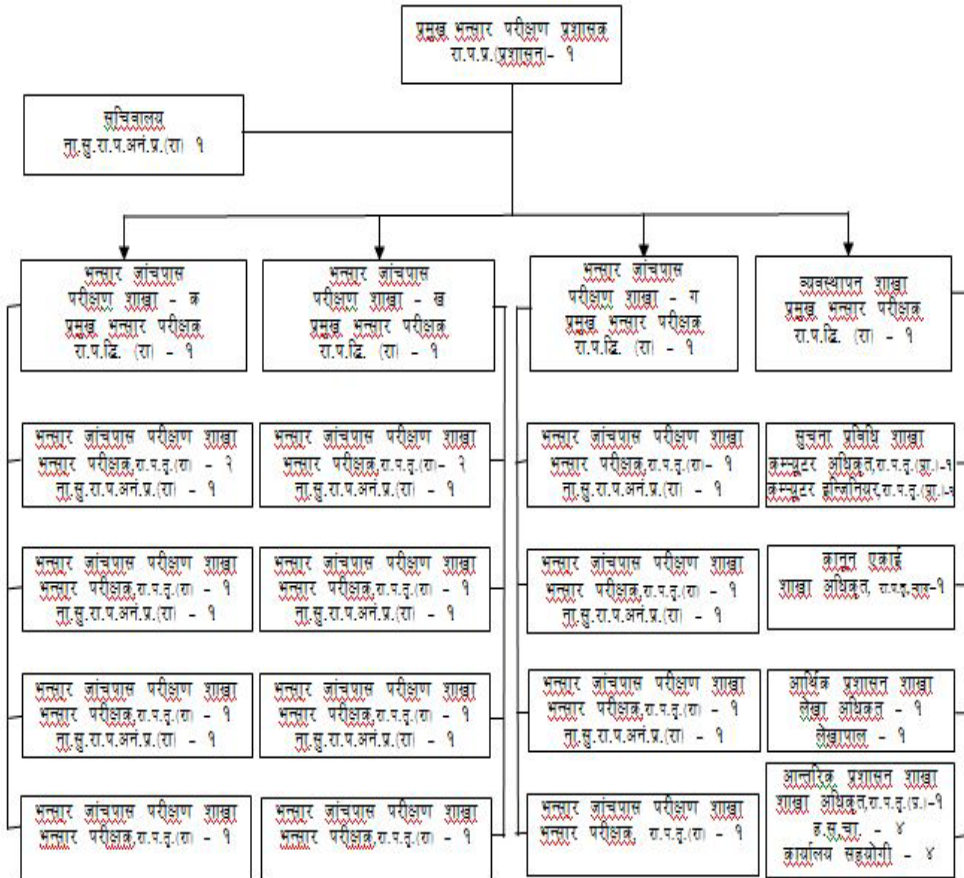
प्रमुख भन्सार परीक्षण प्रशासक
रा.प.प्र.(प्रशासन)- १

सचिवालय
ना.सु.रा.प.अनं.प्र.(रा) १

भन्सार जांचपास
परीक्षण शाखा - क
प्रमुख भन्सार परीक्षक
रा.प.द्वि. (रा) - १

भन्सार जांचपास
परीक्षण शाखा - ख
प्रमुख भन्सार परीक्षक
रा.प.द्वि. (रा) - १

भन्सार जांचपास
परीक्षण शाखा - ग
प्रमुख भन्सार परीक्षक
रा.प.द्वि. (रा) - १

व्यवस्थापन शाखा
प्रमुख भन्सार परीक्षक
रा.प.द्वि. (रा) - १

भन्सार जांचपास परीक्षण शाखा
भन्सार परीक्षक,रा.प.तृ.(रा) - २
ना.सु.रा.प.अनं.प्र.(रा) - १

भन्सार जांचपास परीक्षण शाखा
भन्सार परीक्षक,रा.प.तृ.(रा)- २
ना.सु.रा.प.अनं.प्र.(रा) - १

भन्सार जांचपास परीक्षण शाखा
भन्सार परीक्षक,रा.प.तृ.(रा)- १
ना.सु.रा.प.अनं.प्र.(रा) - १

सूचना प्रविधि शाखा
कम्प्युटर अधिकृत,रा.प.तृ.(प्रा.)-१
कम्प्युटर इन्जिनियर,रा.प.तृ.(प्रा.)-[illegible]

भन्सार जांचपास परीक्षण शाखा
भन्सार परीक्षक,रा.प.तृ.(रा) - १
ना.सु.रा.प.अनं.प्र.(रा) - १

भन्सार जांचपास परीक्षण शाखा
भन्सार परीक्षक,रा.प.तृ.(रा) - १
ना.सु.रा.प.अनं.प्र.(रा) - १

भन्सार जांचपास परीक्षण शाखा
भन्सार परीक्षक,रा.प.तृ.(रा) - १
ना.सु.रा.प.अनं.प्र.(रा) - १

कानून एकाई
शाखा अधिकृत, रा.प.तृ.न्याय-१

भन्सार जांचपास परीक्षण शाखा
भन्सार परीक्षक,रा.प.तृ.(रा) - १
ना.सु.रा.प.अनं.प्र.(रा) - १

भन्सार जांचपास परीक्षण शाखा
भन्सार परीक्षक,रा.प.तृ.(रा) - १
ना.सु.रा.प.अनं.प्र.(रा) - १

भन्सार जांचपास परीक्षण शाखा
भन्सार परीक्षक,रा.प.तृ.(रा) - १
ना.सु.रा.प.अनं.प्र.(रा) - १

आर्थिक प्रशासन शाखा
लेखा अधिकृत - १
लेखापाल - १

भन्सार जांचपास परीक्षण शाखा
भन्सार परीक्षक,रा.प.तृ.(रा) - १

भन्सार जांचपास परीक्षण शाखा
भन्सार परीक्षक,रा.प.तृ.(रा) - १

भन्सार जांचपास परीक्षण शाखा
भन्सार परीक्षक, रा.प.तृ.(रा) - १

आन्तरिक प्रशासन शाखा
शाखा अधिकृत,रा.प.तृ.(प्र.)-१
ह.स.चा. - ४
कार्यालय सहयोगी - ४